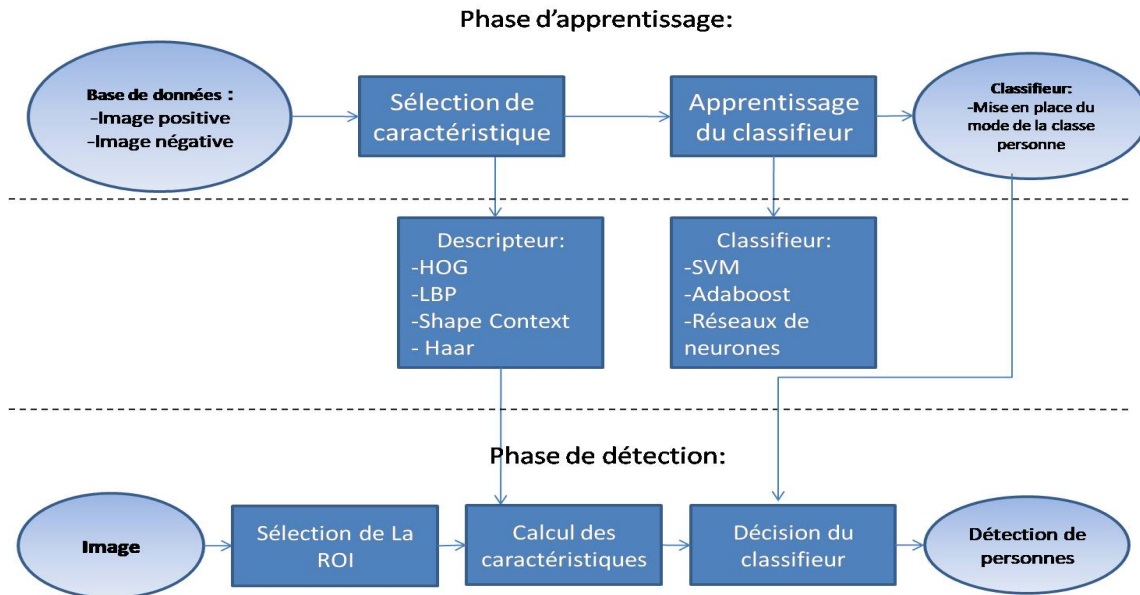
Phase d’apprentissage:

Base de données :
-Image positive
-Image négative

Sélection de caractéristique

Apprentissage du classifieur

Classifieur:
-Mise en place du mode de la classe personne

Descripteur:
-HOG
-LBP
-Shape Context
- Haar

Classifieur:
-SVM
-Adaboost
-Réseaux de neurones

Phase de détection:

Image

Sélection de La ROI

Calcul des caractéristiques

Décision du classifieur

Détection de personnes